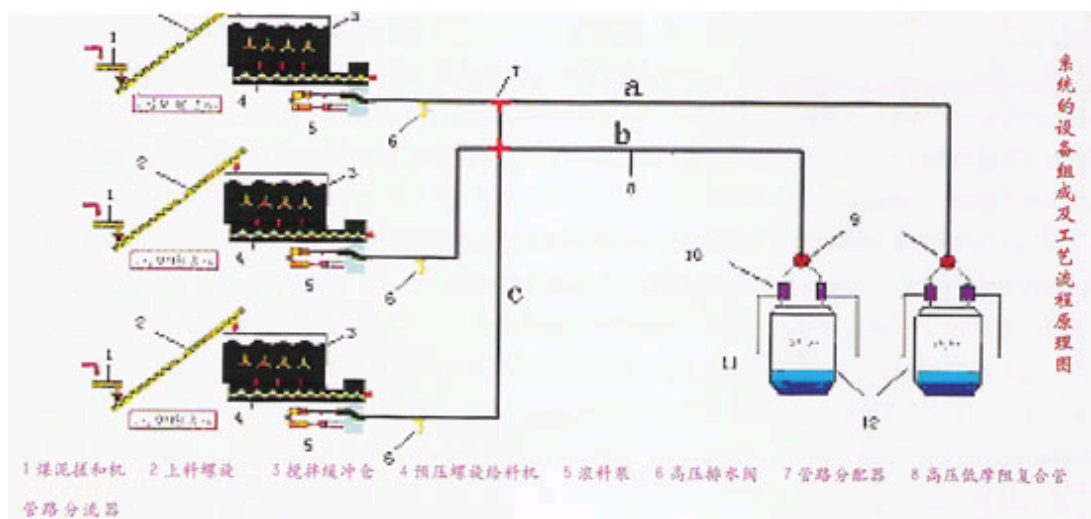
1
3
4
5
6
7
a
b
8
2
1
3
4
5
6
c
9
10
2
1
3
4
5
6
11
12

系统的设备组成及工艺流程原理图

1 煤泥搅和机　2 上料螺旋　3 搅拌缓冲仓　4 预压螺旋给料机　5 浓料泵　6 高压排水阀　7 管路分配器　8 高压低摩阻复合管　管路分流器